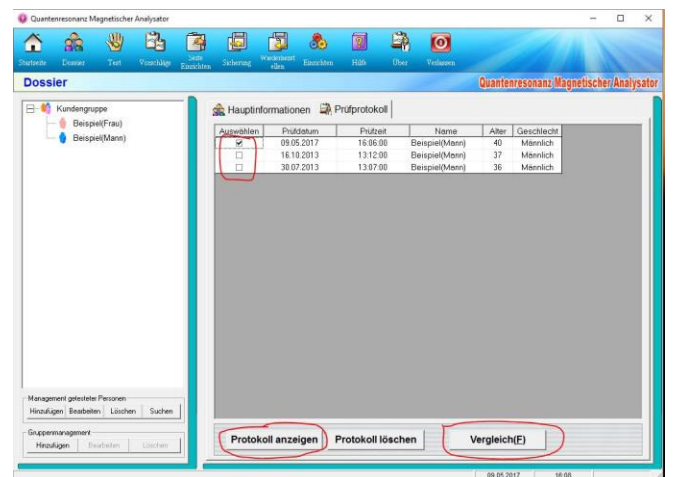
Quantenresonanz Magnetischer Analysator

Startseite Dossier Test Vorschläge Seite Einrichten Sicherung Wiederherstellen Einrichten Hilfe Über Verlassen

Dossier

Quantenresonanz Magnetischer Analysator

Kundengruppe
Beispiel(Frau)
Beispiel(Mann)

Hauptinformationen Prüfprotokoll

| Auswählen | Prüfdatum | Prüfzeit | Name | Alter | Geschlecht |
|---|---|---|---|---|---|
| ☑ | 09.05.2017 | 16:06:00 | Beispiel(Mann) | 40 | Männlich |
| ☐ | 16.10.2013 | 13:12:00 | Beispiel(Mann) | 37 | Männlich |
| ☐ | 30.07.2013 | 13:07:00 | Beispiel(Mann) | 36 | Männlich |

Management getesteter Personen
Hinzufügen Bearbeiten Löschen Suchen

Gruppenmanagement
Hinzufügen Bearbeiten Löschen

Protokoll anzeigen Protokoll löschen Vergleich(E)

09.05.2017 16:08